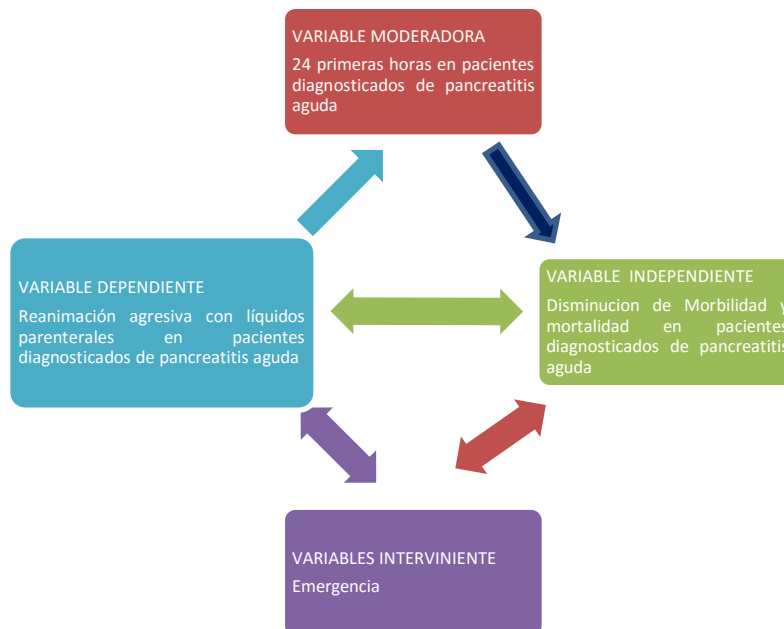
VARIABLE MODERADORA
24 primeras horas en pacientes diagnosticados de pancreatitis aguda

VARIABLE DEPENDIENTE
Reanimación agresiva con líquidos parenterales en pacientes diagnosticados de pancreatitis aguda

VARIABLE INDEPENDIENTE
Disminucion de Morbilidad y mortalidad en pacientes diagnosticados de pancreatitis aguda

VARIABLES INTERVINIENTE
Emergencia